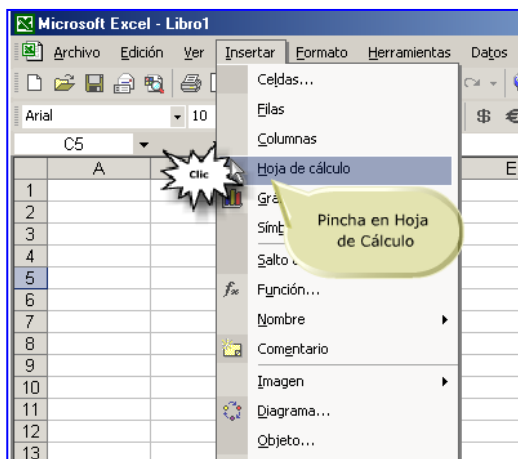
Microsoft Excel - Libro1

Archivo Edición Ver Insertar Formato Herramientas Datos

Arial 10

C5

A E

1
2
3
4
5
6
7
8
9
10
11
12
13

Clic

Celdas...
Filas
Columnas
Hoja de cálculo
Grá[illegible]
Símb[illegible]
Salto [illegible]
Función...
Nombre
Comentario
Imagen
Diagrama...
Objeto...

Pincha en Hoja de Cálculo